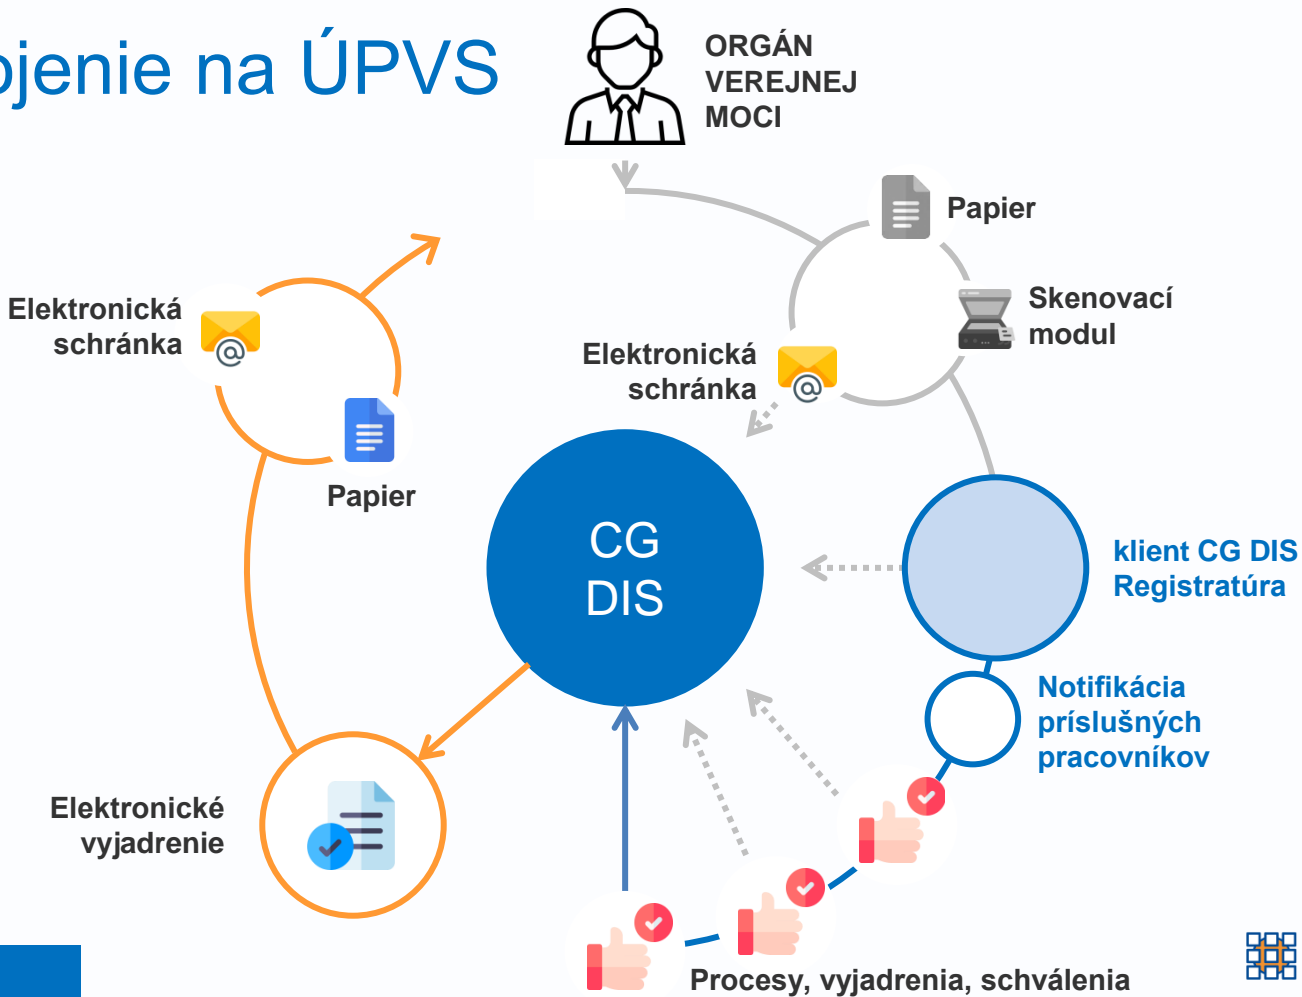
ojenie na ÚPVS

ORGÁN VEREJNEJ MOCI

Papier

Skenovací modul

Elektronická schránka

Elektronická schránka

Papier

CG DIS

klient CG DIS Registratúra

Notifikácia príslušných pracovníkov

Elektronické vyjadrenie

Procesy, vyjadrenia, schválenia